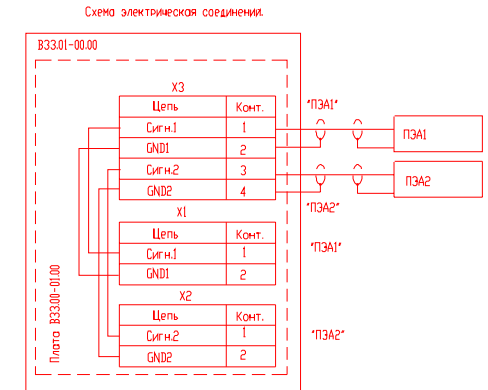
Схема электрическая соединения.

В33.01-00.00

X3

| Цепь | Конт. |
|---|---|
| Сигн.1 | 1 |
| GND1 | 2 |
| Сигн.2 | 3 |
| GND2 | 4 |

"ПЭА1"

ПЭА1

ПЭА2

"ПЭА2"

X1

| Цепь | Конт. |
|---|---|
| Сигн.1 | 1 |
| GND1 | 2 |

"ПЭА1"

X2

| Цепь | Конт. |
|---|---|
| Сигн.2 | 1 |
| GND2 | 2 |

"ПЭА2"

Плата В33.00-01.00